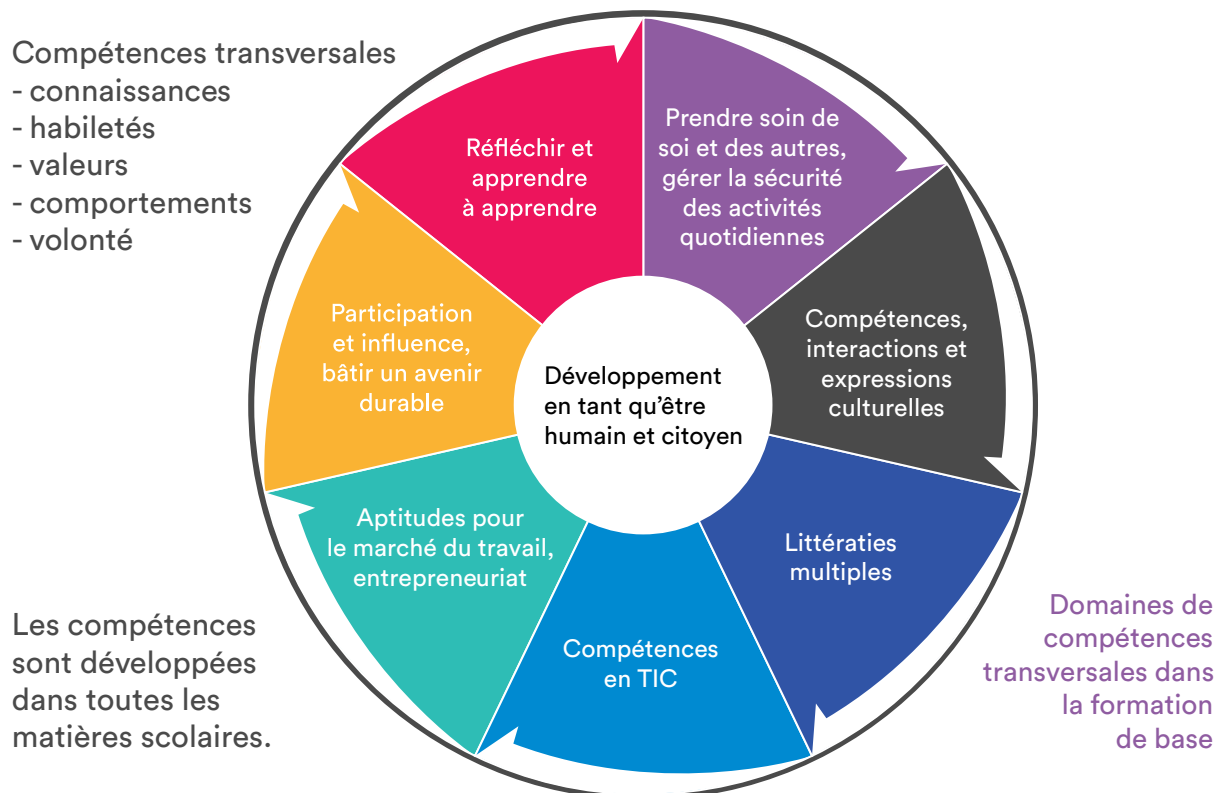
Compétences transversales
- connaissances
- habiletés
- valeurs
- comportements
- volonté

Réfléchir et apprendre à apprendre

Prendre soin de soi et des autres, gérer la sécurité des activités quotidiennes

Compétences, interactions et expressions culturelles

Littératies multiples

Compétences en TIC

Aptitudes pour le marché du travail, entrepreneuriat

Participation et influence, bâtir un avenir durable

Développement en tant qu'être humain et citoyen

Les compétences sont développées dans toutes les matières scolaires.

Domaines de compétences transversales dans la formation de base